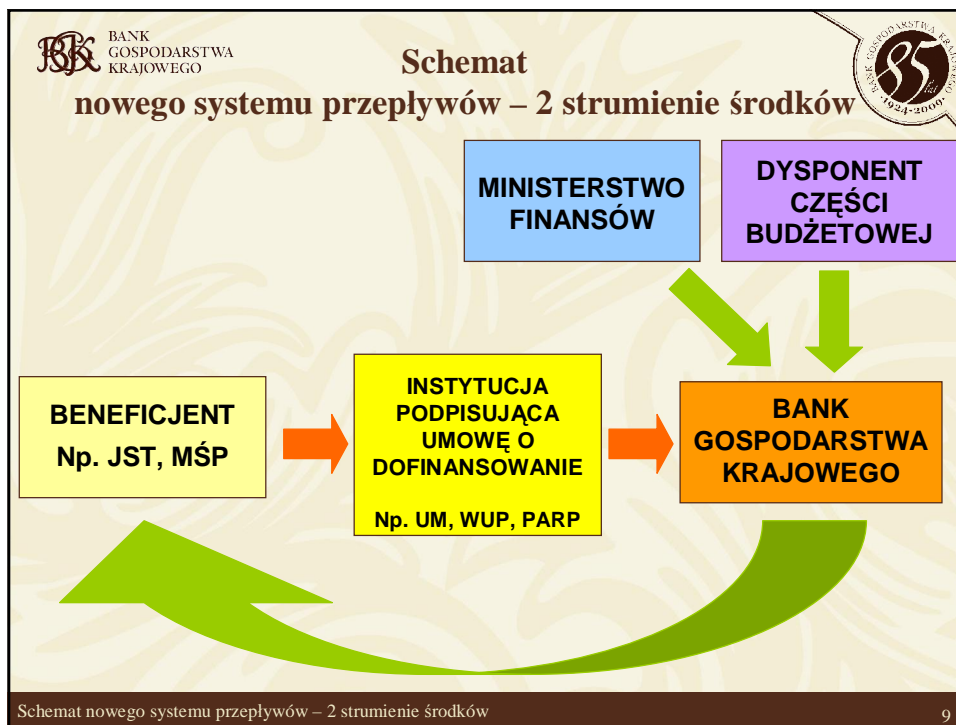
BGK BANK GOSPODARSTWA KRAJOWEGO

BANK GOSPODARSTWA KRAJOWEGO 85 lat 1924-2009

Schemat
nowego systemu przepływów – 2 strumienie środków

MINISTERSTWO FINANSÓW

DYSPONENT CZĘŚCI BUDŻETOWEJ

BENEFICJENT
Np. JST, MŚP

INSTYTUCJA PODPISUJĄCA UMOWĘ O DOFINANSOWANIE

Np. UM, WUP, PARP

BANK GOSPODARSTWA KRAJOWEGO

Schemat nowego systemu przepływów – 2 strumienie środków

9